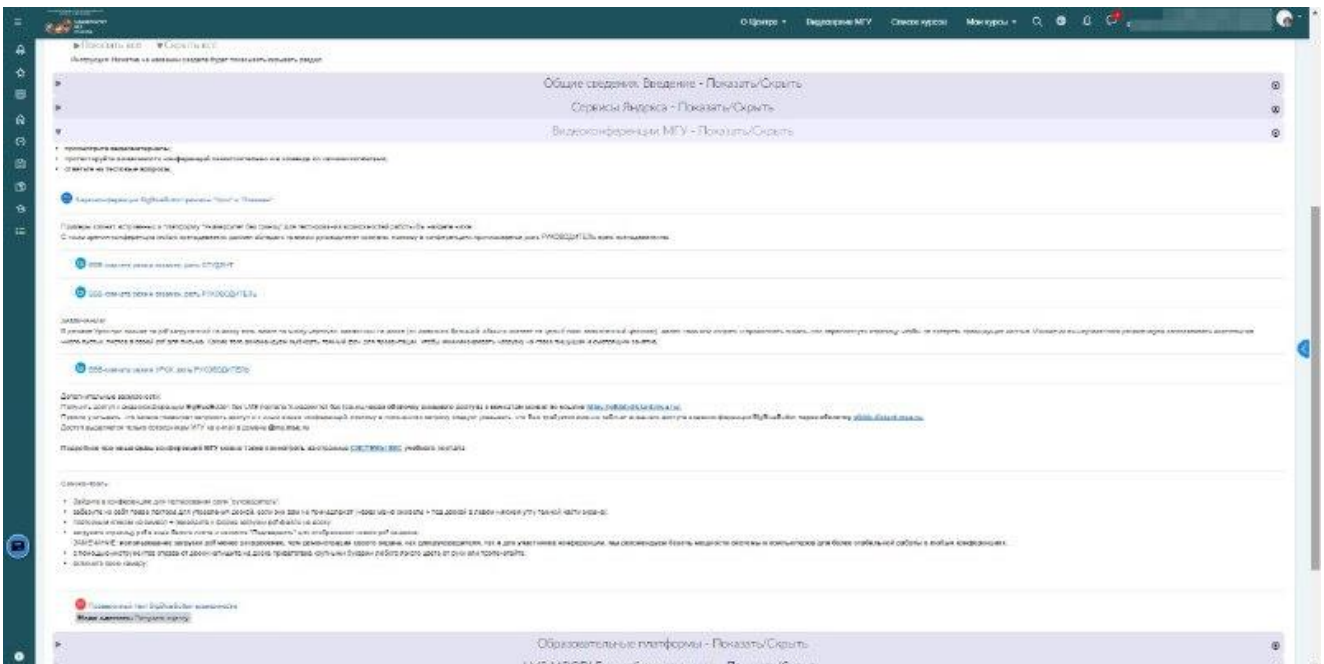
О Центре ▾ Видеозапись МГУ Список курсов Мои курсы ▾

▸Показать всё ▾Скрыть всё

Общие сведения. Введение - Показать/Скрыть

Сервисы Яндекса - Показать/Скрыть

Видеоконференции МГУ - Показать/Скрыть

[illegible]

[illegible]

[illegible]

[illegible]

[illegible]

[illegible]

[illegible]

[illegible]

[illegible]

Образовательные платформы - Показать/Скрыть